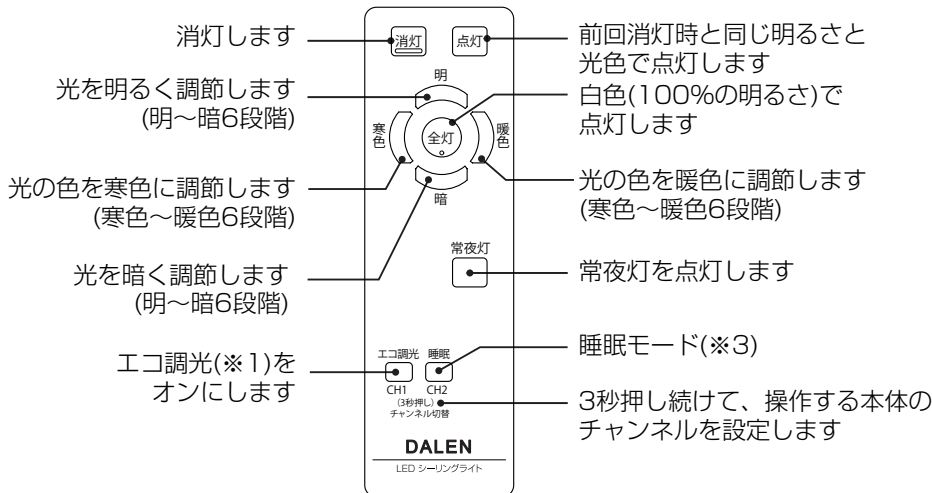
消灯します

光を明るく調節します
(明～暗6段階)

光の色を寒色に調節します
(寒色～暖色6段階)

光を暗く調節します
(明～暗6段階)

エコ調光(※1)を
オンにします

消灯

点灯

明

寒色

全灯

暖色

暗

常夜灯

エコ調光

睡眠

CH1

CH2

(3秒押し)
チャンネル切替

DALEN

LED シーリングライト

前回消灯時と同じ明るさと
光色で点灯します

白色(100%の明るさ)で
点灯します

光の色を暖色に調節します
(寒色～暖色6段階)

常夜灯を点灯します

睡眠モード(※3)

3秒押し続けて、操作する本体の
チャンネルを設定します